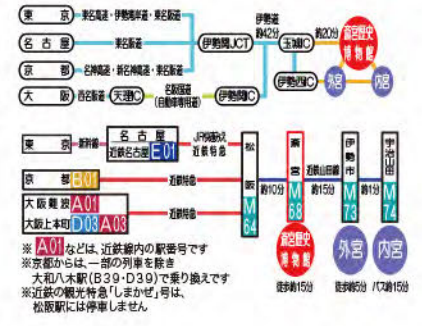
東京 — 東名高速・伊勢湾岸道・東名阪道

名古屋 — 東名阪道

京都 — 名神高速・新名神高速・東名阪道

大阪 — 西名阪道 — 天理IC — 名阪国道（自動車専用道）

伊勢関JCT

伊勢道 約42分

伊勢関IC

玉城IC

約20分

伊勢西IC

斎宮歴史博物館

外宮

内宮

東京 — 新幹線 — 名古屋 近鉄名古屋 E01 — JR快速みえ 近鉄特急

京都 B01 — 近鉄特急

大阪難波 A01

大阪上本町 D03 A03 — 近鉄特急

松阪 M64

約10分

斎宮 M68

約15分 近鉄山田線

伊勢市 M73

約1分

宇治山田 M74

斎宮歴史博物館

徒歩約15分

外宮

徒歩約5分

内宮

バス約15分

※ A01 などは、近鉄線内の駅番号です
※京都からは、一部の列車を除き大和八木駅（B39・D39）で乗り換えです
※近鉄の観光特急「しまかぜ」号は、松阪駅には停車しません